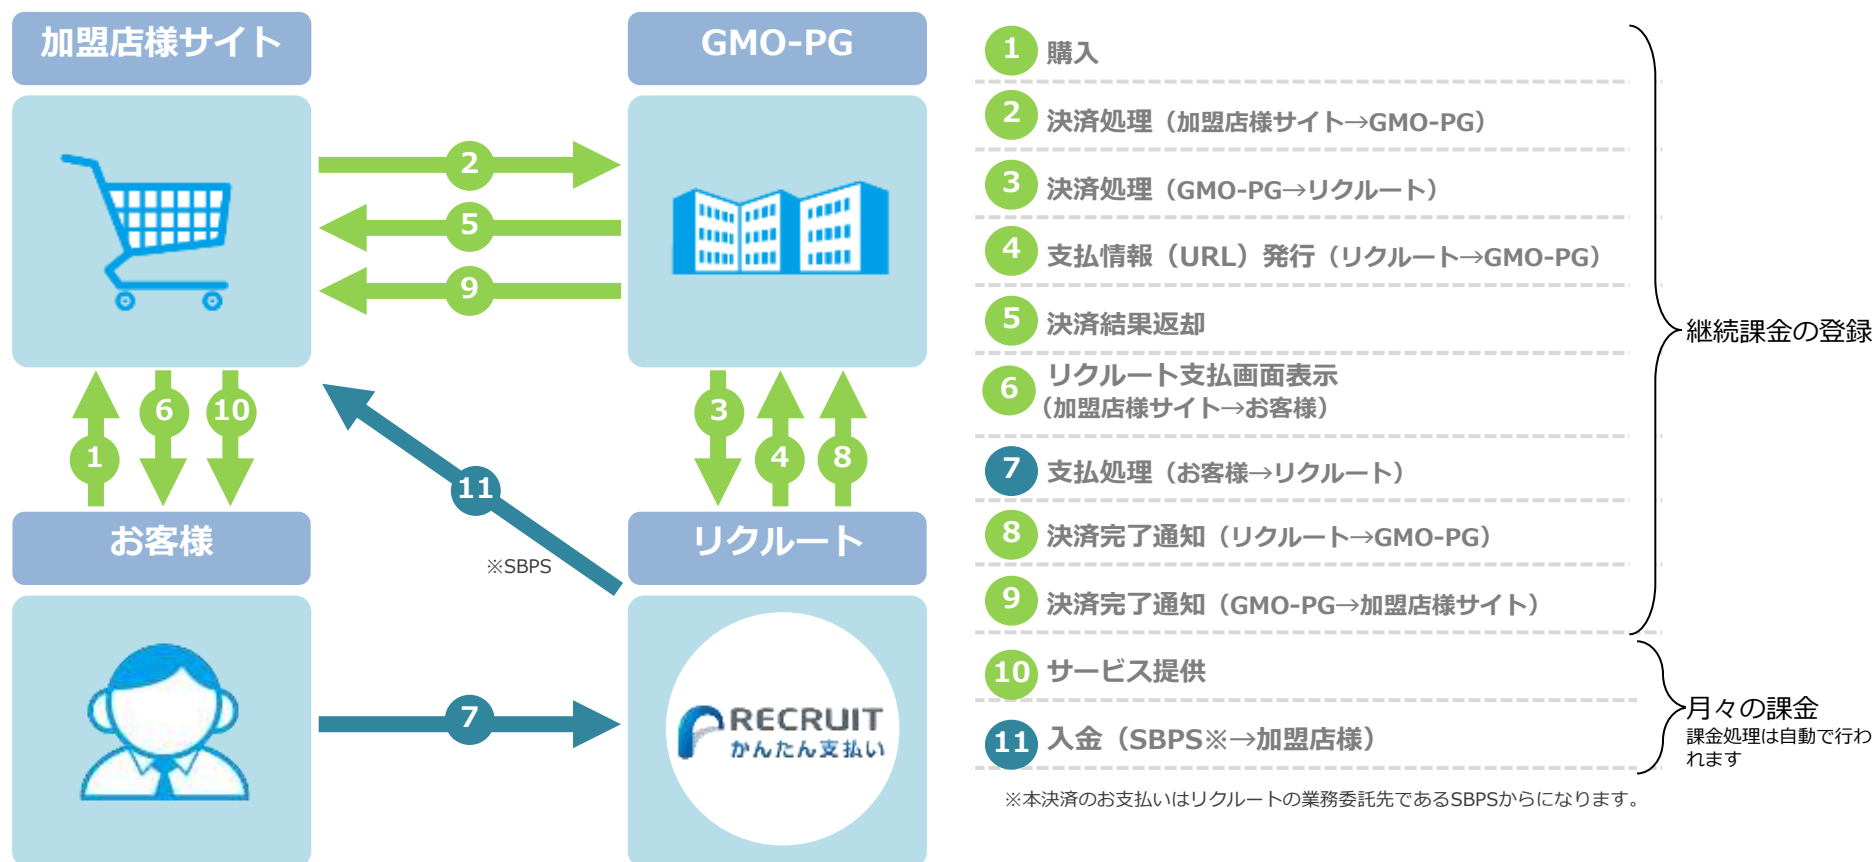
加盟店様サイト

GMO-PG

2

5

9

1 6 10

お客様

11

※SBPS

3 4 8

リクルート

7

RECRUIT
かんたん支払い

1 購入

2 決済処理（加盟店様サイト→GMO-PG）

3 決済処理（GMO-PG→リクルート）

4 支払情報（URL）発行（リクルート→GMO-PG）

5 決済結果返却

6 リクルート支払画面表示
（加盟店様サイト→お客様）

7 支払処理（お客様→リクルート）

8 決済完了通知（リクルート→GMO-PG）

9 決済完了通知（GMO-PG→加盟店様サイト）

継続課金の登録

10 サービス提供

11 入金（SBPS※→加盟店様）

月々の課金
課金処理は自動で行われます

※本決済のお支払いはリクルートの業務委託先であるSBPSからになります。